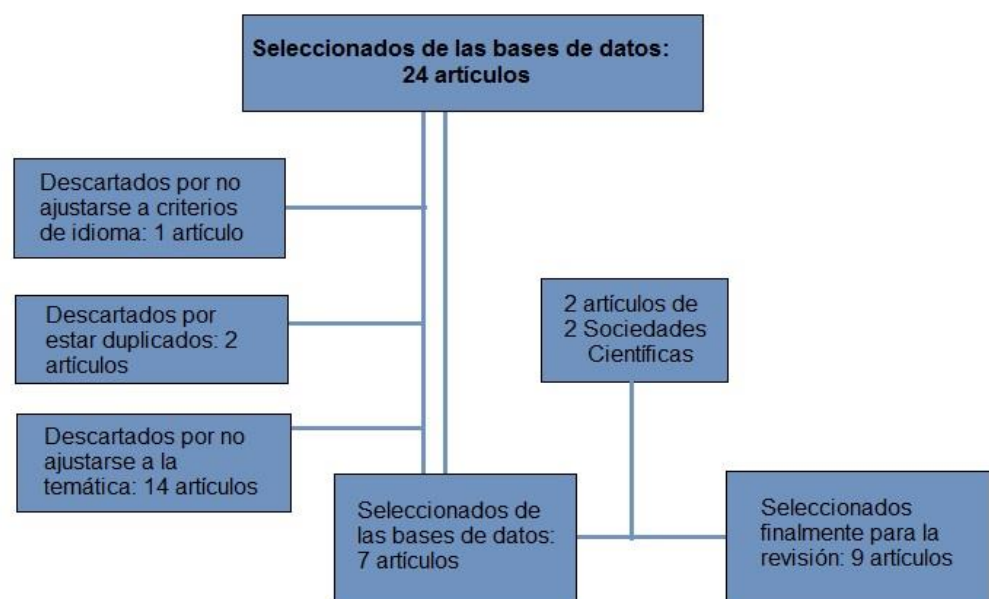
Seleccionados de las bases de datos: 24 artículos

Descartados por no ajustarse a criterios de idioma: 1 artículo

Descartados por estar duplicados: 2 artículos

Descartados por no ajustarse a la temática: 14 artículos

2 artículos de 2 Sociedades Científicas

Seleccionados de las bases de datos: 7 artículos

Seleccionados finalmente para la revisión: 9 artículos